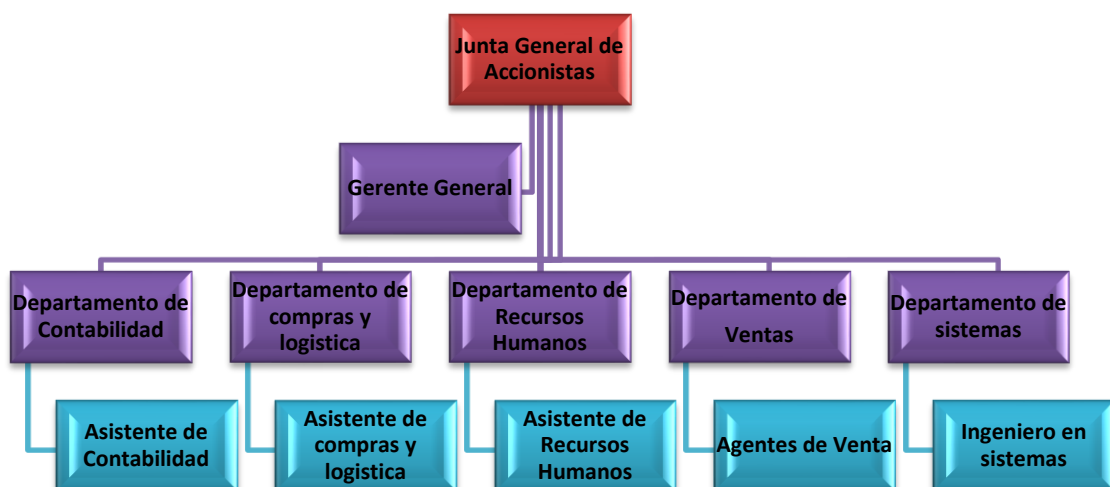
Junta General de Accionistas

Gerente General

Departamento de Contabilidad

Departamento de compras y logistica

Departamento de Recursos Humanos

Departamento de Ventas

Departamento de sistemas

Asistente de Contabilidad

Asistente de compras y logistica

Asistente de Recursos Humanos

Agentes de Venta

Ingeniero en sistemas